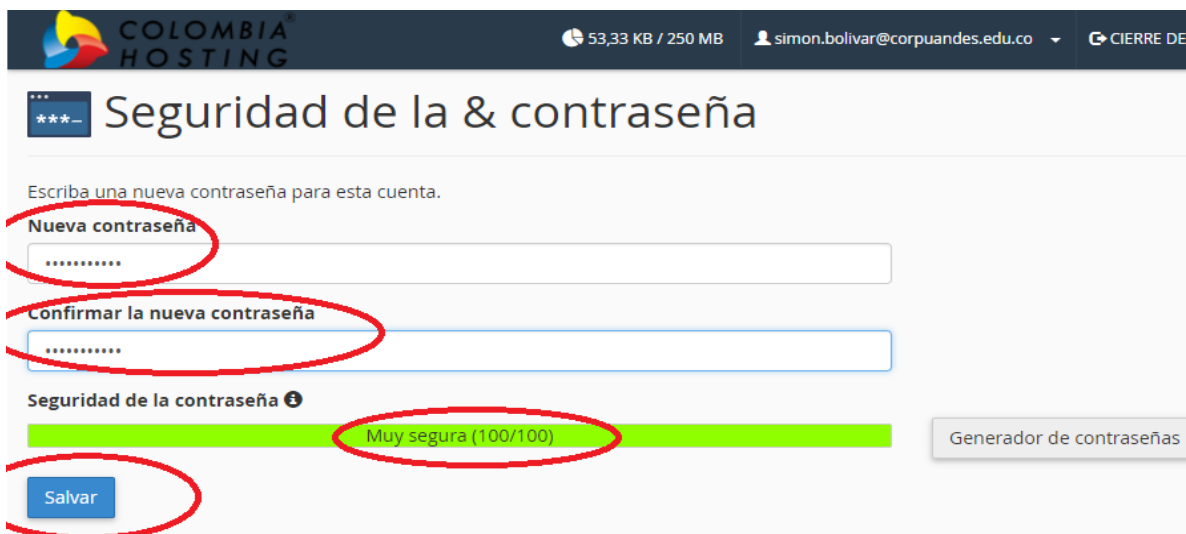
COLOMBIA HOSTING

53,33 KB / 250 MB

simon.bolivar@corpuandes.edu.co

CIERRE DE

***_

Seguridad de la & contraseña

Escriba una nueva contraseña para esta cuenta.

Nueva contraseña

•••••••••••

Confirmar la nueva contraseña

•••••••••••

Seguridad de la contraseña

Muy segura (100/100)

Generador de contraseñas

Salvar